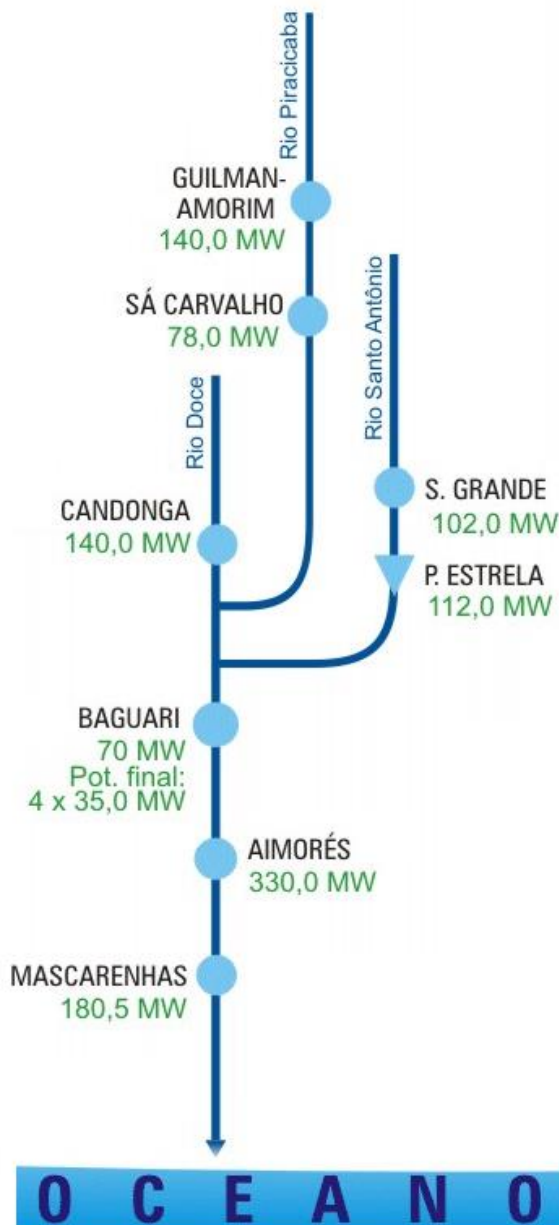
Rio Piracicaba

GUILMAN-AMORIM
140,0 MW

Rio Santo Antônio

SÁ CARVALHO
78,0 MW

Rio Doce

S. GRANDE
102,0 MW

CANDONGA
140,0 MW

P. ESTRELA
112,0 MW

BAGUARI
70 MW
Pot. final:
4 x 35,0 MW

AIMORÉS
330,0 MW

MASCARENHAS
180,5 MW

OCEANO